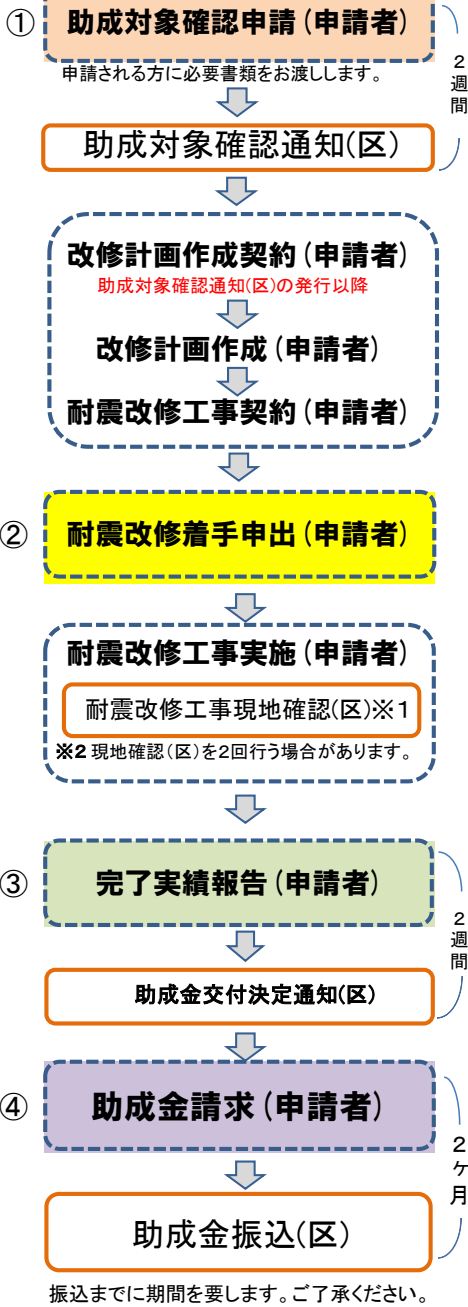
① 助成対象確認申請（申請者）

申請される方に必要書類をお渡しします。

２週間

助成対象確認通知(区)

改修計画作成契約（申請者）

助成対象確認通知(区)の発行以降

改修計画作成（申請者）

耐震改修工事契約（申請者）

② 耐震改修着手申出（申請者）

耐震改修工事実施（申請者）

耐震改修工事現地確認(区)※1

※2 現地確認（区）を2回行う場合があります。

③ 完了実績報告（申請者）

２週間

助成金交付決定通知(区)

④ 助成金請求（申請者）

２ケ月

助成金振込(区)

振込までに期間を要します。ご了承ください。